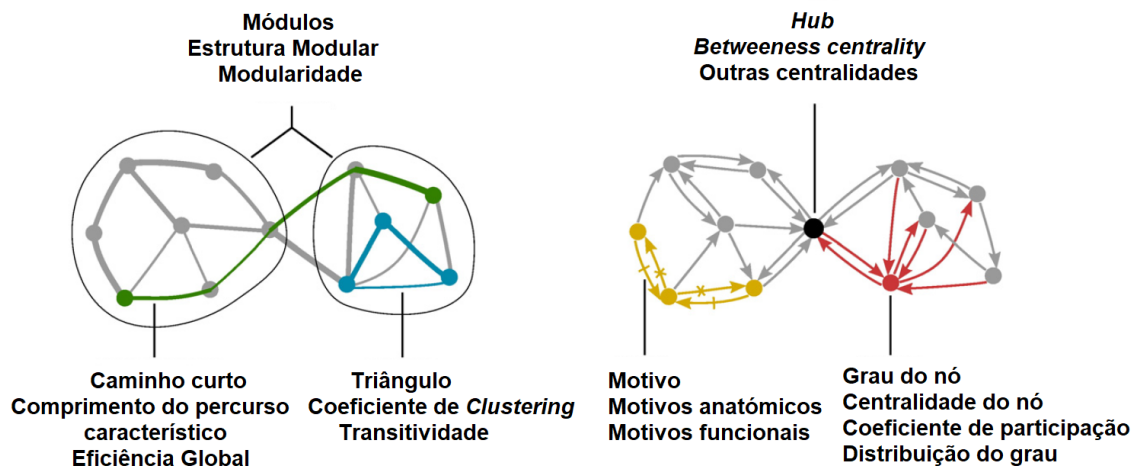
Módulos
Estrutura Modular
Modularidade

Hub
Betweeness centrality
Outras centralidades

Caminho curto
Comprimento do percurso característico
Eficiência Global

Triângulo
Coeficiente de Clustering
Transitividade

Motivo
Motivos anatómicos
Motivos funcionais

Grau do nó
Centralidade do nó
Coeficiente de participação
Distribuição do grau